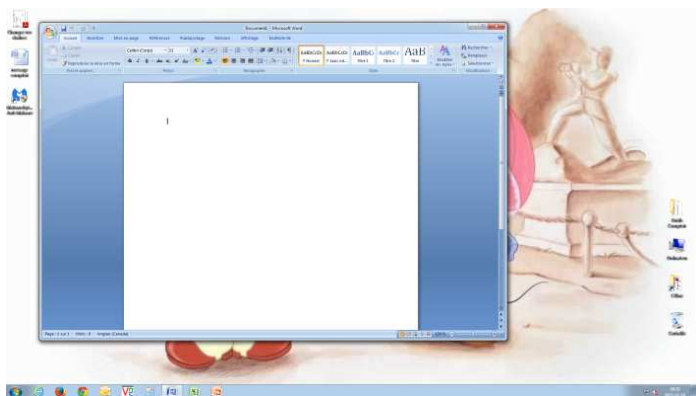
Document1 - Microsoft Word

Accueil Insertion Mise en page Références Publipostage Révision Affichage

Calibri (Corps) 11

AaBbCcDc AaBbCcDc AaBbC AaBbCc AaB

¶ Normal ¶ Sans int... Titre 1 Titre 2 Titre

Modifier les styles

Rechercher Remplacer Sélectionner

Presse-papiers Police Paragraphe Style Modification

Page : 1 sur 1 Mots : 0 Anglais (Canada)